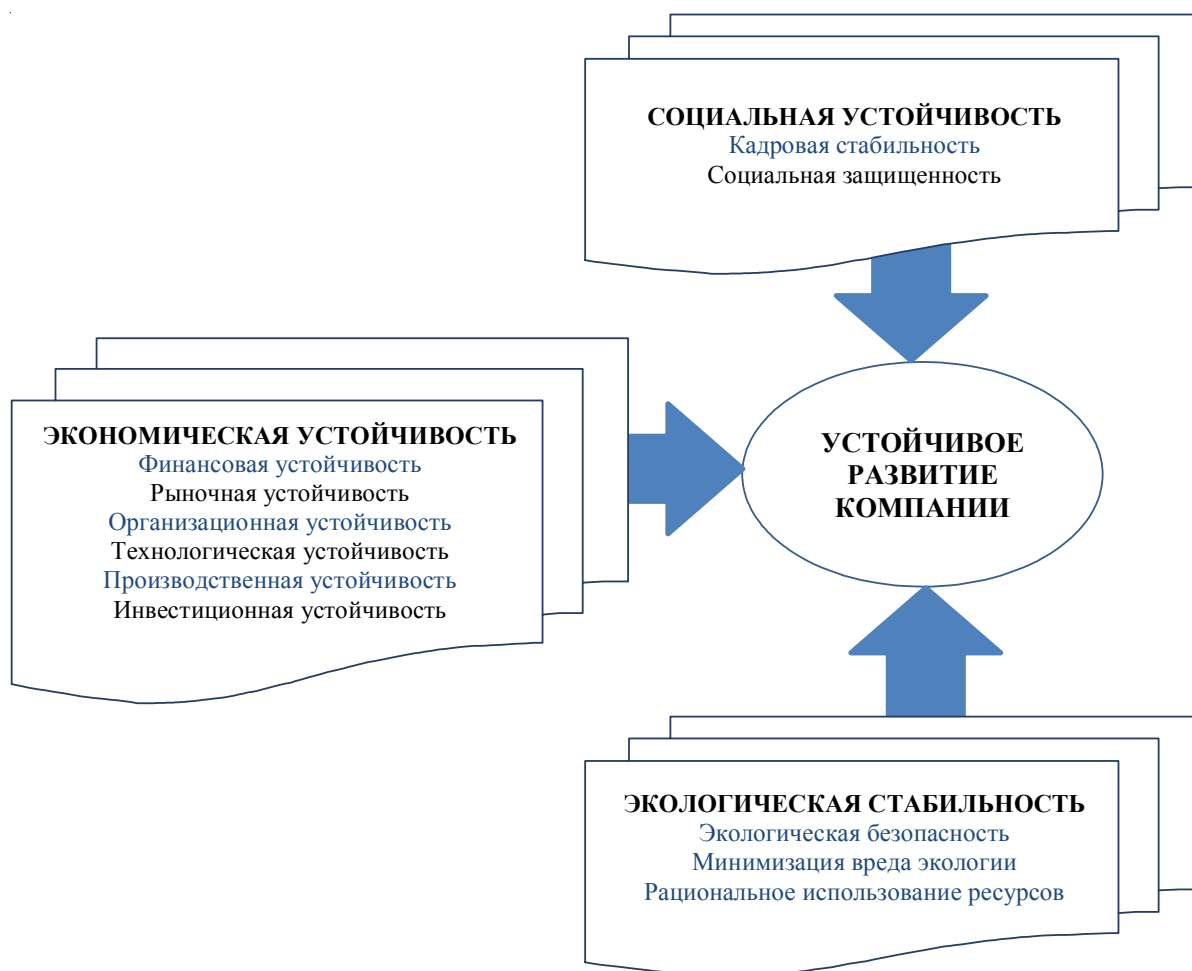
СОЦИАЛЬНАЯ УСТОЙЧИВОСТЬ
Кадровая стабильность
Социальная защищенность

ЭКОНОМИЧЕСКАЯ УСТОЙЧИВОСТЬ
Финансовая устойчивость
Рыночная устойчивость
Организационная устойчивость
Технологическая устойчивость
Производственная устойчивость
Инвестиционная устойчивость

УСТОЙЧИВОЕ РАЗВИТИЕ КОМПАНИИ

ЭКОЛОГИЧЕСКАЯ СТАБИЛЬНОСТЬ
Экологическая безопасность
Минимизация вреда экологии
Рациональное использование ресурсов